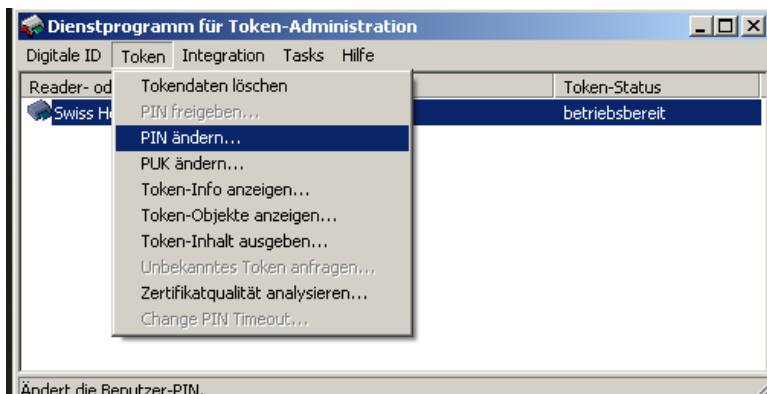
Dienstprogramm für Token-Administration

Digitale ID Token Integration Tasks Hilfe

Reader- od

Swiss He

Token-Status

betriebsbereit

Tokendaten löschen
PIN freigeben...
PIN ändern...
PUK ändern...
Token-Info anzeigen...
Token-Objekte anzeigen...
Token-Inhalt ausgeben...
Unbekanntes Token anfragen...
Zertifikatqualität analysieren...
Change PIN Timeout...

Ändert die Benutzer-PIN.